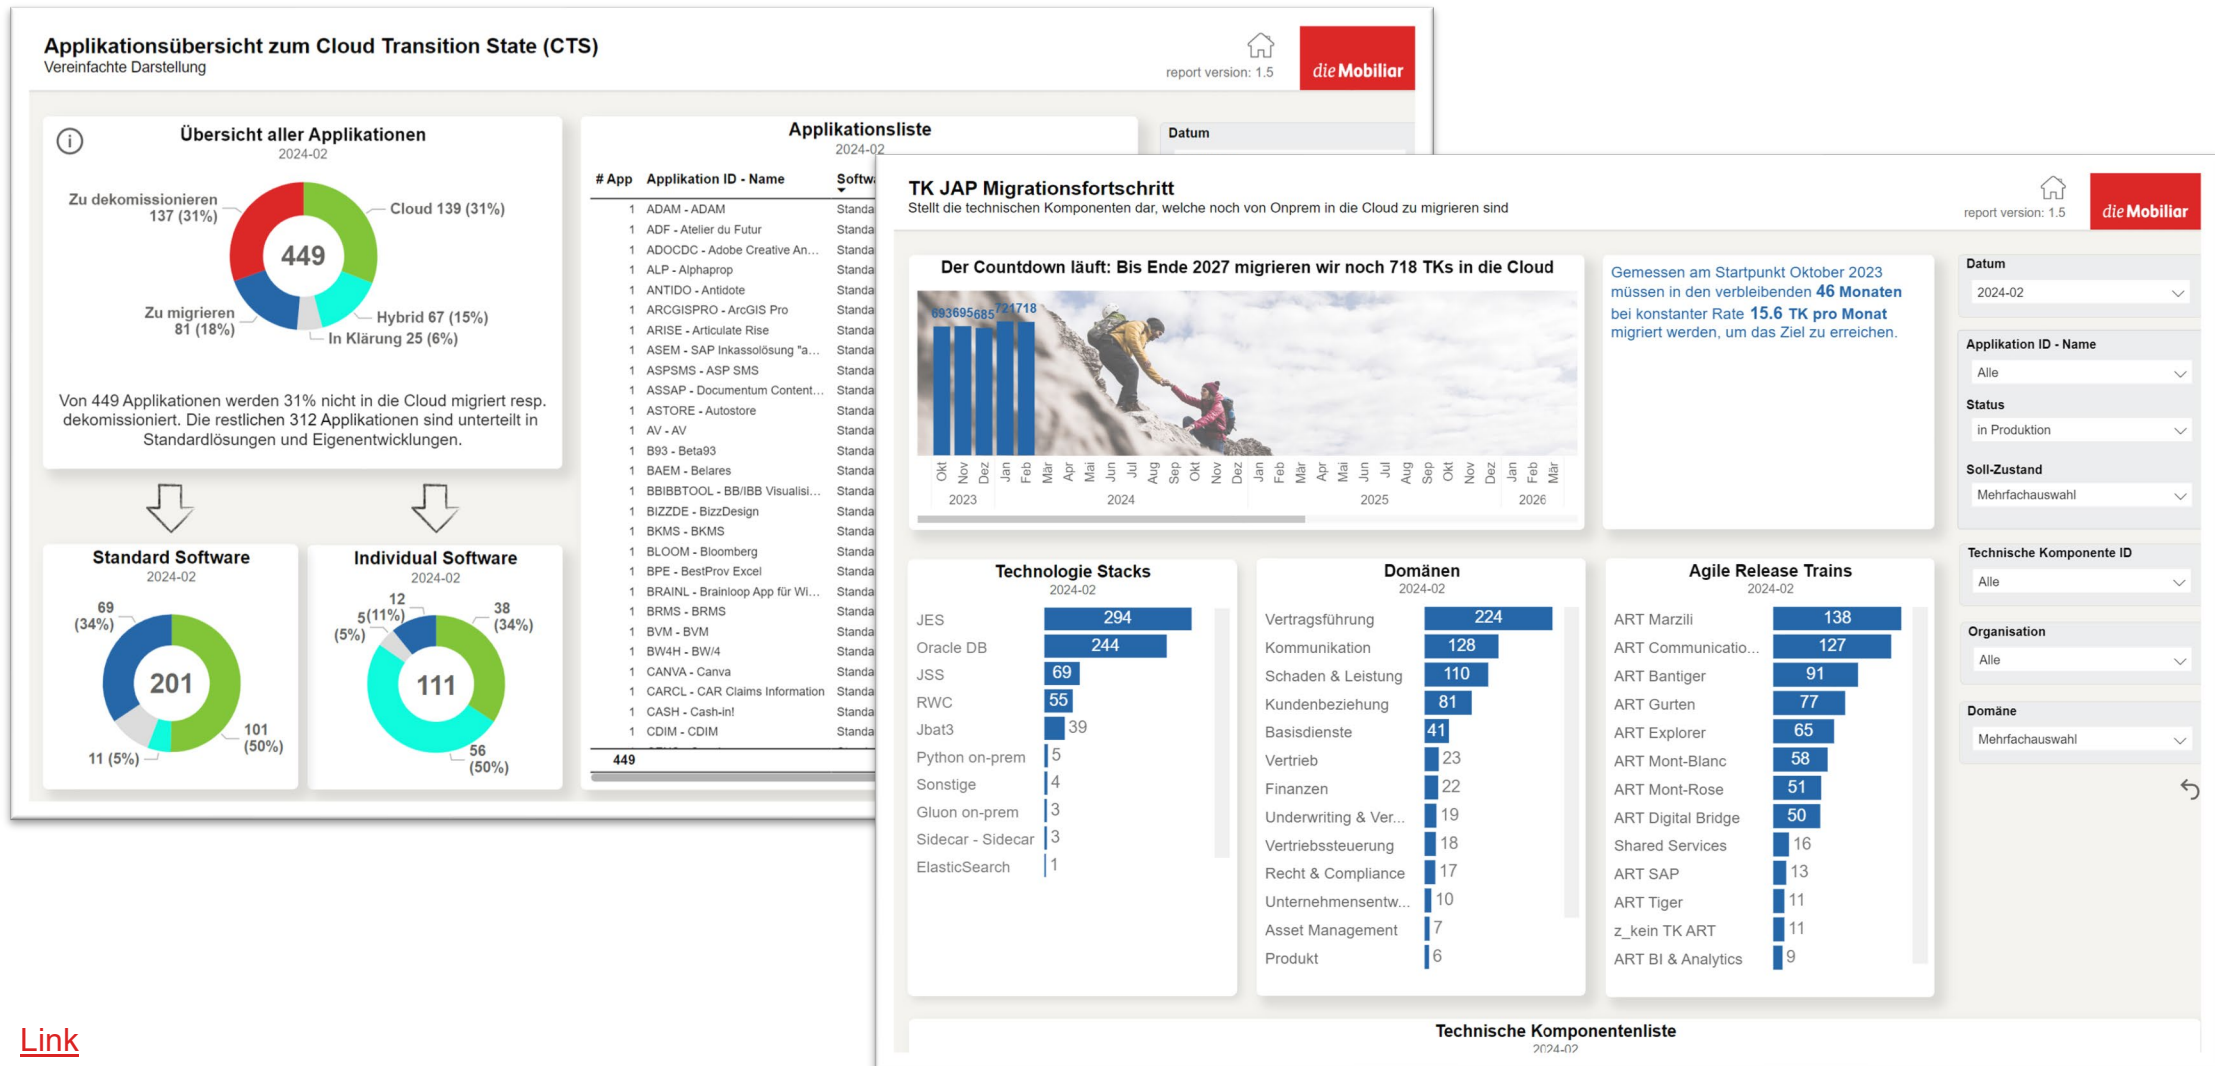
Applikationsübersicht zum Cloud Transition State (CTS)
Vereinfachte Darstellung

report version: 1.5

die Mobiliar

Übersicht aller Applikationen
2024-02

Zu dekomissionieren 137 (31%)
Cloud 139 (31%)
449
Zu migrieren 81 (18%)
Hybrid 67 (15%)
In Klärung 25 (6%)

Von 449 Applikationen werden 31% nicht in die Cloud migriert resp. dekomissioniert. Die restlichen 312 Applikationen sind unterteilt in Standardlösungen und Eigenentwicklungen.

Standard Software
2024-02
69 (34%)
201
101 (50%)
11 (5%)

Individual Software
2024-02
12
5(11%)
(5%)
38 (34%)
111
56 (50%)

Applikationsliste
2024-02

| # App | Applikation ID - Name | Softw |
|---|---|---|
| 1 | ADAM - ADAM | Standa |
| 1 | ADF - Atelier du Futur | Standa |
| 1 | ADOCDC - Adobe Creative An... | Standa |
| 1 | ALP - Alphaprop | Standa |
| 1 | ANTIDO - Antidote | Standa |
| 1 | ARCGISPRO - ArcGIS Pro | Standa |
| 1 | ARISE - Articulate Rise | Standa |
| 1 | ASEM - SAP Inkassolösung "a... | Standa |
| 1 | ASPSMS - ASP SMS | Standa |
| 1 | ASSAP - Documentum Content... | Standa |
| 1 | ASTORE - Autostore | Standa |
| 1 | AV - AV | Standa |
| 1 | B93 - Beta93 | Standa |
| 1 | BAEM - Belares | Standa |
| 1 | BBIBBTOOL - BB/IBB Visualisi... | Standa |
| 1 | BIZZDE - BizzDesign | Standa |
| 1 | BKMS - BKMS | Standa |
| 1 | BLOOM - Bloomberg | Standa |
| 1 | BPE - BestProv Excel | Standa |
| 1 | BRAINL - Brainloop App für Wi... | Standa |
| 1 | BRMS - BRMS | Standa |
| 1 | BVM - BVM | Standa |
| 1 | BW4H - BW/4 | Standa |
| 1 | CANVA - Canva | Standa |
| 1 | CARCL - CAR Claims Information | Standa |
| 1 | CASH - Cash-in! | Standa |
| 1 | CDIM - CDIM | Standa |
| 449 | | |

Datum

TK JAP Migrationsfortschritt
Stellt die technischen Komponenten dar, welche noch von Onprem in die Cloud zu migrieren sind

report version: 1.5

die Mobiliar

Der Countdown läuft: Bis Ende 2027 migrieren wir noch 718 TKs in die Cloud
693 695 685 721 718
Okt Nov Dez Jan Feb Mär Apr Mai Jun Jul Aug Sep Okt Nov Dez Jan Feb Mär Apr Mai Jun Jul Aug Sep Okt Nov Dez Jan Feb Mär
2023 2024 2025 2026

Gemessen am Startpunkt Oktober 2023 müssen in den verbleibenden 46 Monaten bei konstanter Rate 15.6 TK pro Monat migriert werden, um das Ziel zu erreichen.

Datum
2024-02
Applikation ID - Name
Alle
Status
in Produktion
Soll-Zustand
Mehrfachauswahl
Technische Komponente ID
Alle
Organisation
Alle
Domäne
Mehrfachauswahl

Technologie Stacks
2024-02
| | |
|---|---|
| JES | 294 |
| Oracle DB | 244 |
| JSS | 69 |
| RWC | 55 |
| Jbat3 | 39 |
| Python on-prem | 5 |
| Sonstige | 4 |
| Gluon on-prem | 3 |
| Sidecar - Sidecar | 3 |
| ElasticSearch | 1 |

Domänen
2024-02
| | |
|---|---|
| Vertragsführung | 224 |
| Kommunikation | 128 |
| Schaden & Leistung | 110 |
| Kundenbeziehung | 81 |
| Basisdienste | 41 |
| Vertrieb | 23 |
| Finanzen | 22 |
| Underwriting & Ver... | 19 |
| Vertriebssteuerung | 18 |
| Recht & Compliance | 17 |
| Unternehmensentw... | 10 |
| Asset Management | 7 |
| Produkt | 6 |

Agile Release Trains
2024-02
| | |
|---|---|
| ART Marzili | 138 |
| ART Communicatio... | 127 |
| ART Bantiger | 91 |
| ART Gurten | 77 |
| ART Explorer | 65 |
| ART Mont-Blanc | 58 |
| ART Mont-Rose | 51 |
| ART Digital Bridge | 50 |
| Shared Services | 16 |
| ART SAP | 13 |
| ART Tiger | 11 |
| z_kein TK ART | 11 |
| ART BI & Analytics | 9 |

Technische Komponentenliste
2024-02

Link